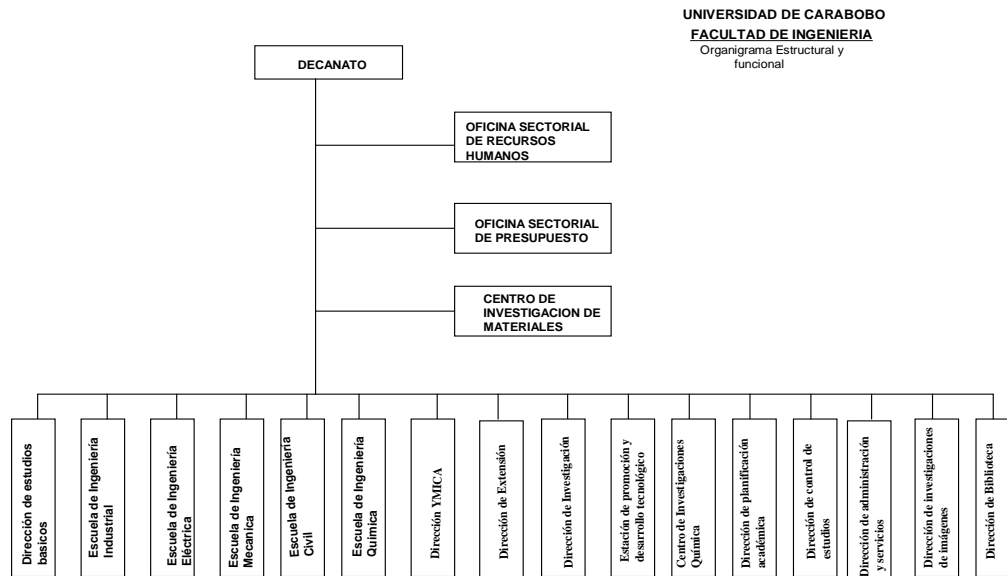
UNIVERSIDAD DE CARABOBO
FACULTAD DE INGENIERIA
Organigrama Estructural y funcional

DECANATO

OFICINA SECTORIAL DE RECURSOS HUMANOS

OFICINA SECTORIAL DE PRESUPUESTO

CENTRO DE INVESTIGACION DE MATERIALES

Dirección de estudios basicos

Escuela de Ingeniería Industrial

Escuela de Ingeniería Eléctrica

Escuela de Ingeniería Mecanica

Escuela de Ingeniería Civil

Escuela de Ingeniería Química

Dirección YMICA

Dirección de Extensión

Dirección de Investigación

Estación de promoción y desarrollo tecnológico

Centro de Investigaciones Química

Dirección de planificación académica

Dirección de control de estudios

Dirección de administración y servicios

Dirección de investigaciones de imágenes

Dirección de Biblioteca